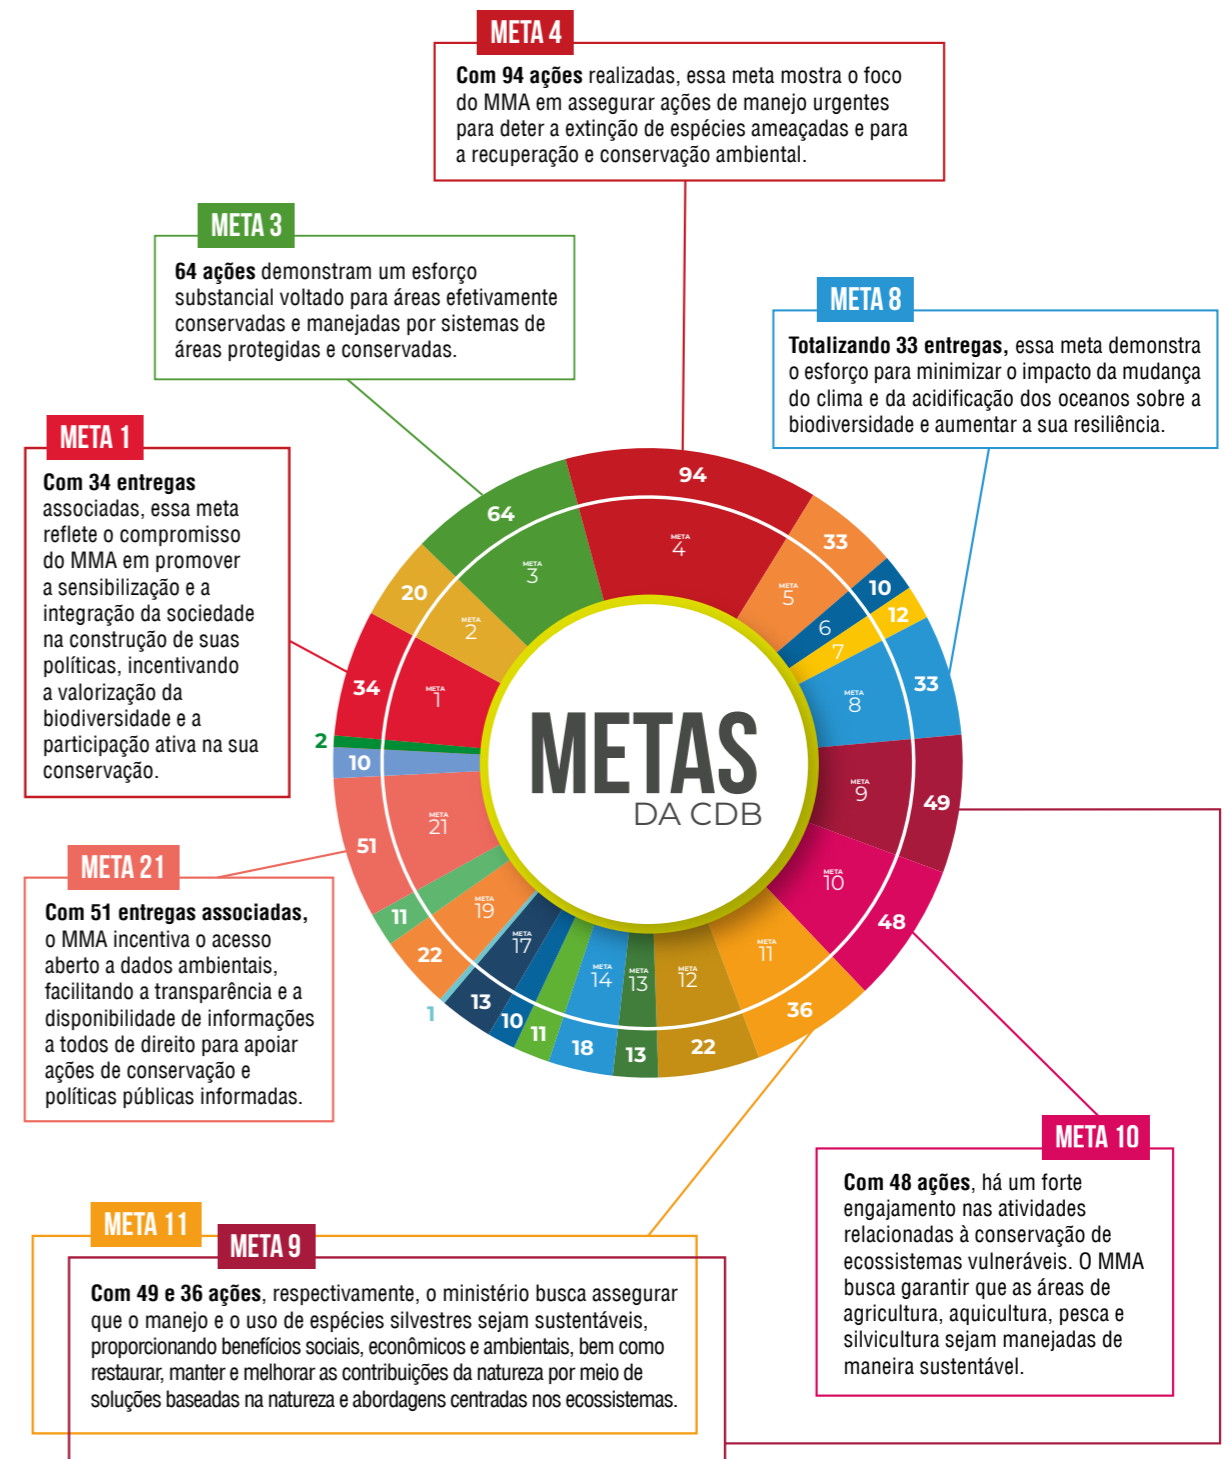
META 4

**Com 94 ações** realizadas, essa meta mostra o foco do MMA em assegurar ações de manejo urgentes para deter a extinção de espécies ameaçadas e para a recuperação e conservação ambiental.

META 3

**64 ações** demonstram um esforço substancial voltado para áreas efetivamente conservadas e manejadas por sistemas de áreas protegidas e conservadas.

META 8

**Totalizando 33 entregas,** essa meta demonstra o esforço para minimizar o impacto da mudança do clima e da acidificação dos oceanos sobre a biodiversidade e aumentar a sua resiliência.

META 1

**Com 34 entregas** associadas, essa meta reflete o compromisso do MMA em promover a sensibilização e a integração da sociedade na construção de suas políticas, incentivando a valorização da biodiversidade e a participação ativa na sua conservação.

94
META 4
64
META 3
33
META 5
10
6
12
7
20
META 2
33
META 8
34
META 1
2
10
METAS
DA CDB
META 9
49
META 21
51
META 10
48
11
META 19
22
META 17
META 11
1
13
10
11
META 14
18
META 13
13
META 12
22
36

META 21

**Com 51 entregas associadas,** o MMA incentiva o acesso aberto a dados ambientais, facilitando a transparência e a disponibilidade de informações a todos de direito para apoiar ações de conservação e políticas públicas informadas.

META 10

**Com 48 ações**, há um forte engajamento nas atividades relacionadas à conservação de ecossistemas vulneráveis. O MMA busca garantir que as áreas de agricultura, aquicultura, pesca e silvicultura sejam manejadas de maneira sustentável.

META 11
META 9

**Com 49 e 36 ações**, respectivamente, o ministério busca assegurar que o manejo e o uso de espécies silvestres sejam sustentáveis, proporcionando benefícios sociais, econômicos e ambientais, bem como restaurar, manter e melhorar as contribuições da natureza por meio de soluções baseadas na natureza e abordagens centradas nos ecossistemas.